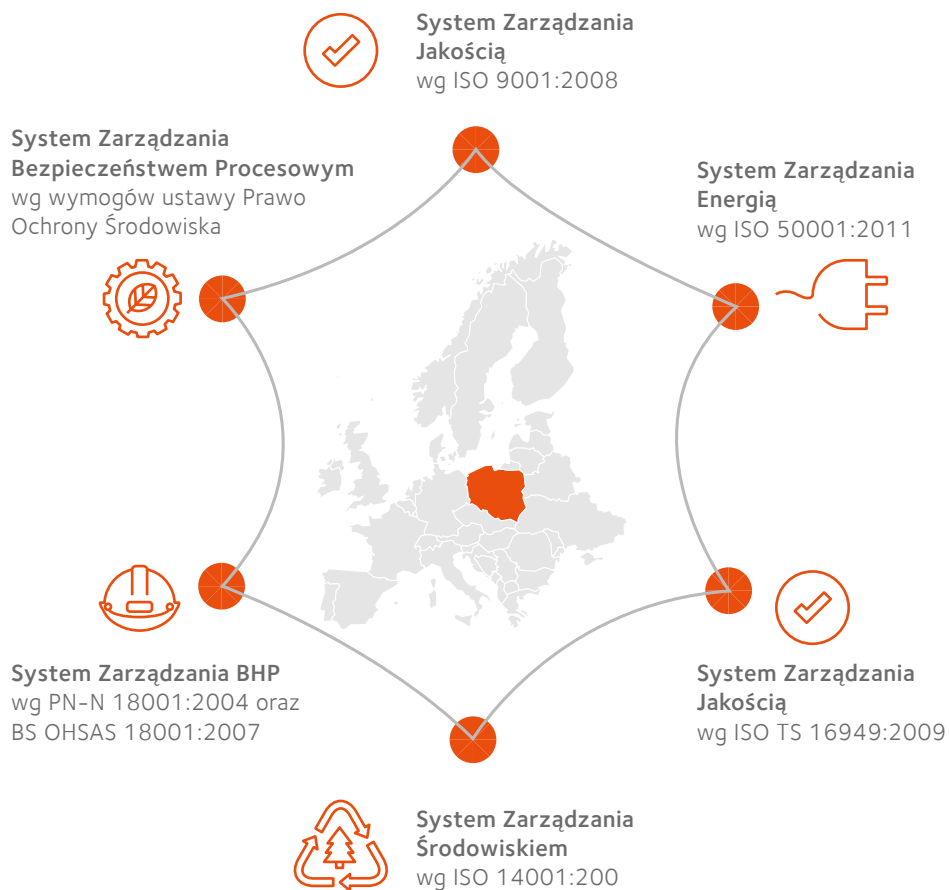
System Zarządzania Jakością
wg ISO 9001:2008

System Zarządzania Bezpieczeństwem Procesowym
wg wymogów ustawy Prawo Ochrony Środowiska

System Zarządzania Energią
wg ISO 50001:2011

System Zarządzania BHP
wg PN-N 18001:2004 oraz BS OHSAS 18001:2007

System Zarządzania Jakością
wg ISO TS 16949:2009

System Zarządzania Środowiskiem
wg ISO 14001:200